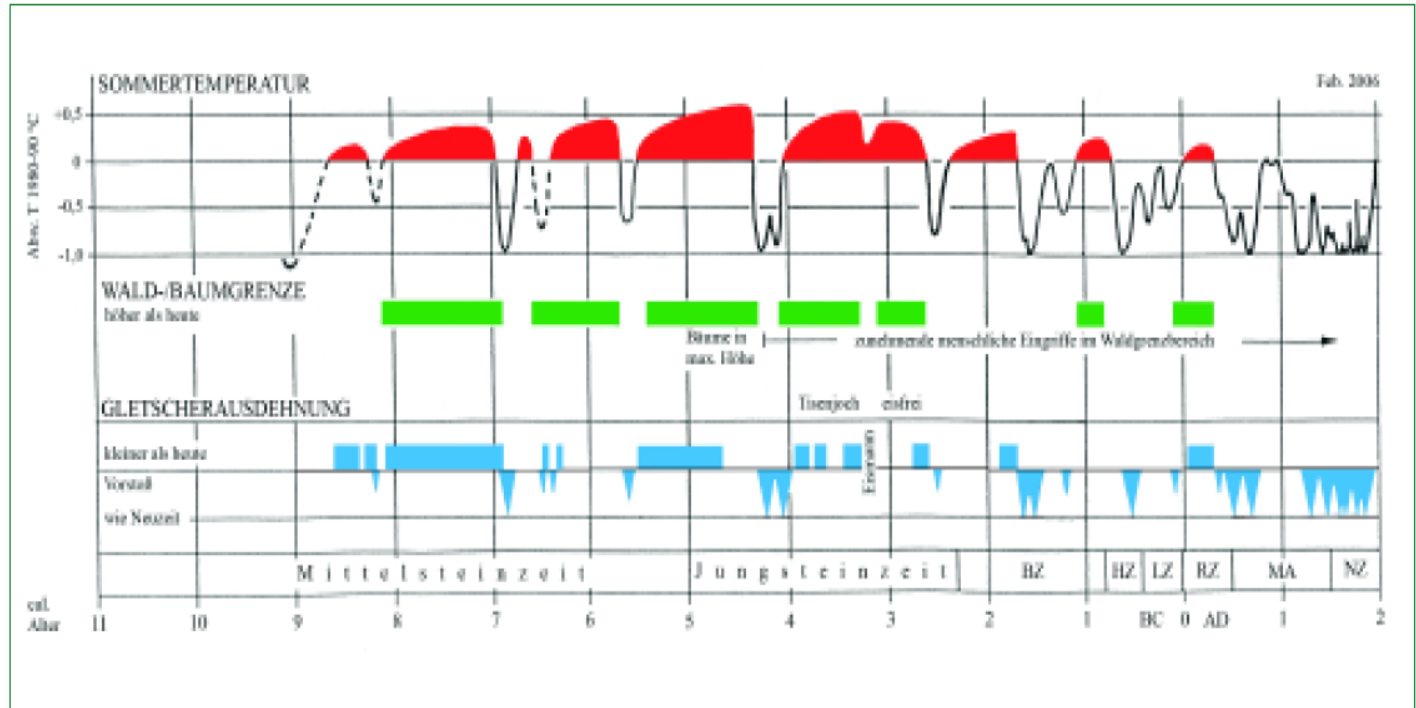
SOMMERTEMPERATUR

Feb. 2006

Abw. T' 1860-90 °C

+0,5
0
-0,5
-1,0

WALD-/BAUMGRENZE

höher als heute

Bäume in max. Höhe

zunehmende menschliche Eingriffe im Waldgrenzbereich

GLETSCHERAUSDEHNUNG

Tisenjoch

eisfrei

kleiner als heute

Vorstoß

wie Neuzeit

Eismann

Mittelsteinzeit

Jungsteinzeit

BZ

HZ

LZ

RZ

MA

NZ

cal. Alter

11
10
9
8
7
6
5
4
3
2
1
BC
0
AD
1
2